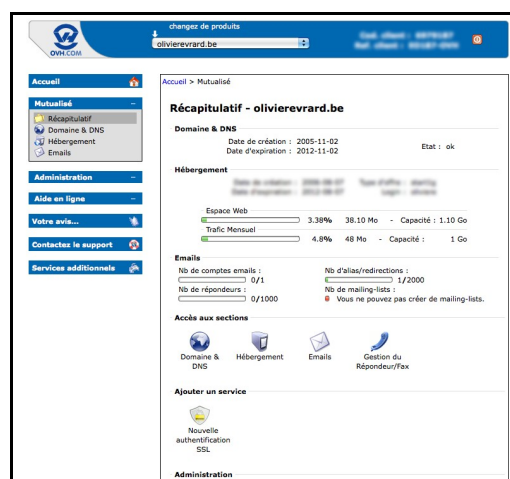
OVH.COM

changez de produits
olivierevrard.be

Cod. client : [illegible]
Ref. client : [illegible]

Accueil

Mutualisé
Récapitulatif
Domaine & DNS
Hébergement
Emails

Administration

Aide en ligne

Votre avis...

Contactez le support

Services additionnels

Accueil > Mutualisé

Récapitulatif - olivierevrard.be

Domaine & DNS
Date de création : 2005-11-02
Date d'expiration : 2012-11-02
Etat : ok

Hébergement
Date de création : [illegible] Type d'offre : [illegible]
Date d'expiration : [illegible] Login : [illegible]

Espace Web 3.38% 38.10 Mo - Capacité : 1.10 Go
Trafic Mensuel 4.8% 48 Mo - Capacité : 1 Go

Emails
Nb de comptes emails : 0/1
Nb de répondeurs : 0/1000
Nb d'alias/redirections : 1/2000
Nb de mailing-lists :
Vous ne pouvez pas créer de mailing-lists.

Accès aux sections
Domaine & DNS
Hébergement
Emails
Gestion du Répondeur/Fax

Ajouter un service
Nouvelle authentification SSL

Administration